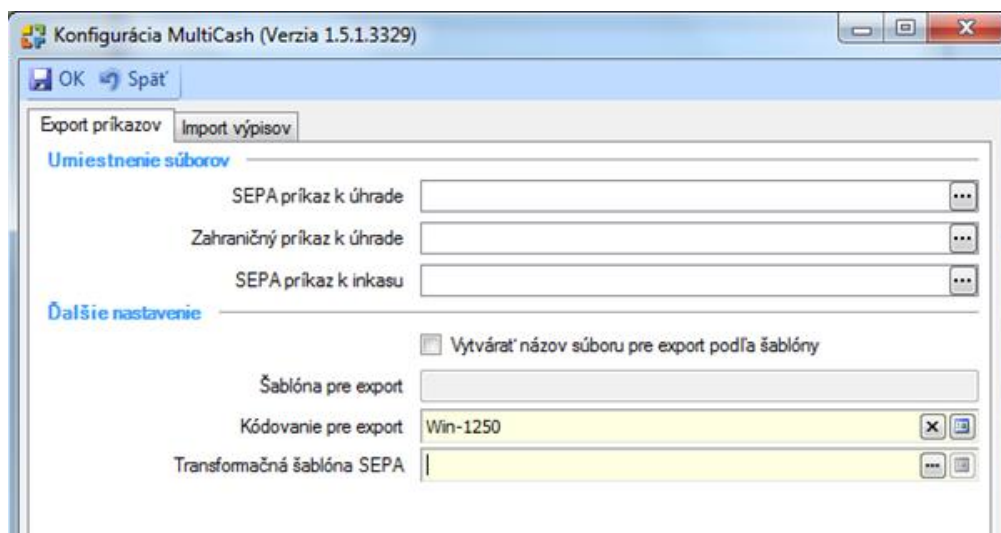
Konfigurácia MultiCash (Verzia 1.5.1.3329)

OK Späť

Export príkazov | Import výpisov

Umiestnenie súborov

SEPA príkaz k úhrade

Zahraničný príkaz k úhrade

SEPA príkaz k inkasu

Ďalšie nastavenie

Vytvárať názov súboru pre export podľa šablóny

Šablóna pre export

Kódovanie pre export Win-1250

Transformačná šablóna SEPA